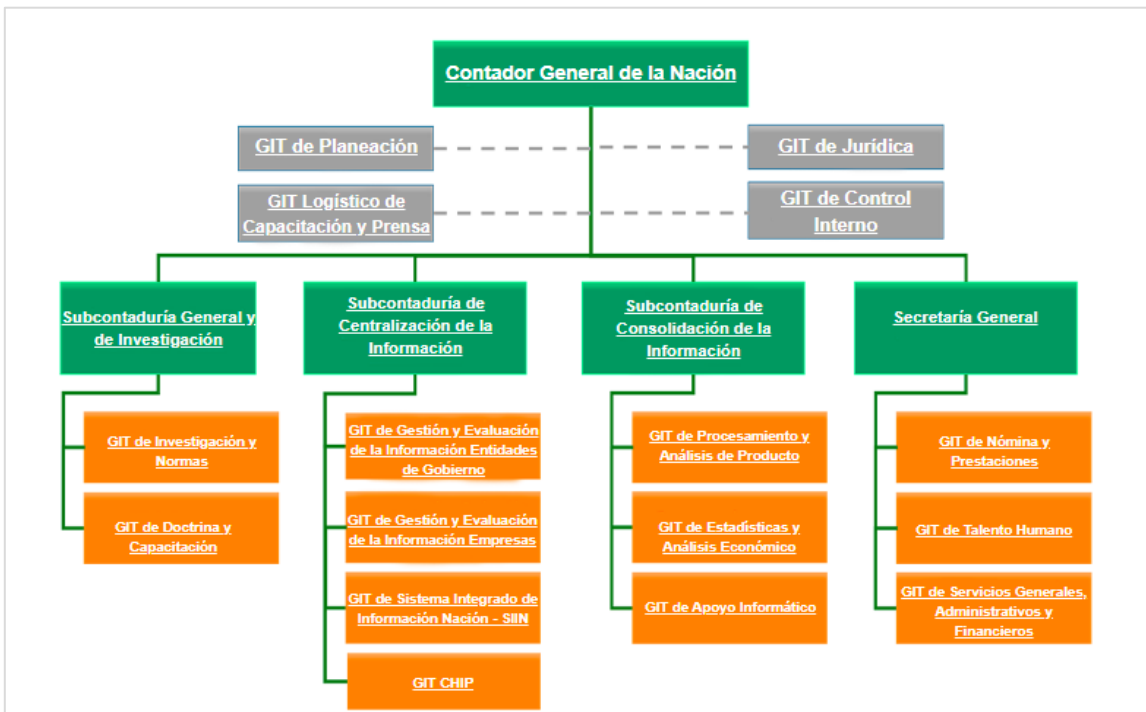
Contador General de la Nación

GIT de Planeación

GIT de Jurídica

GIT Logístico de Capacitación y Prensa

GIT de Control Interno

Subcontaduría General y de Investigación

GIT de Investigación y Normas

GIT de Doctrina y Capacitación

Subcontaduría de Centralización de la Información

GIT de Gestión y Evaluación de la Información Entidades de Gobierno

GIT de Gestión y Evaluación de la Información Empresas

GIT de Sistema Integrado de Información Nación - SIIN

GIT CHIP

Subcontaduría de Consolidación de la Información

GIT de Procesamiento y Análisis de Producto

GIT de Estadísticas y Análisis Económico

GIT de Apoyo Informático

Secretaría General

GIT de Nómina y Prestaciones

GIT de Talento Humano

GIT de Servicios Generales, Administrativos y Financieros